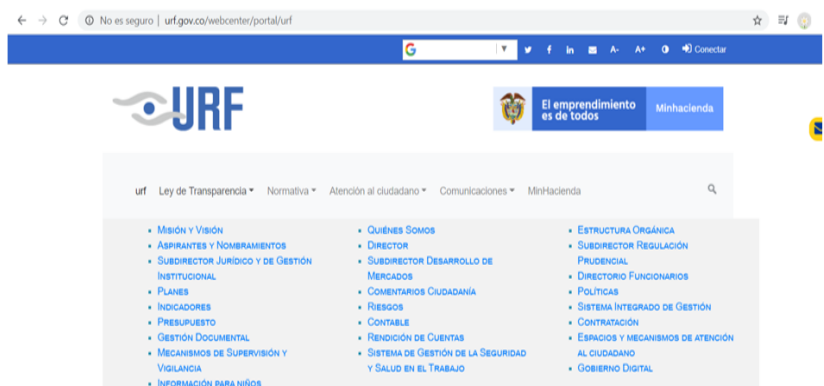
No es seguro | urf.gov.co/webcenter/portal/urf

A- A+ Conectar

URF

El emprendimiento es de todos Minhacienda

urf Ley de Transparencia Normativa Atención al ciudadano Comunicaciones MinHacienda

- Misión y Visión
- Aspirantes y Nombramientos
- Subdirector Jurídico y de Gestión Institucional
- Planes
- Indicadores
- Presupuesto
- Gestión Documental
- Mecanismos de Supervisión y Vigilancia
- Información para niños

- Quiénes Somos
- Director
- Subdirector Desarrollo de Mercados
- Comentarios Ciudadanía
- Riesgos
- Contable
- Rendición de Cuentas
- Sistema de Gestión de la Seguridad y Salud en el Trabajo

- Estructura Orgánica
- Subdirector Regulación Prudencial
- Directorio Funcionarios
- Políticas
- Sistema Integrado de Gestión
- Contratación
- Espacios y mecanismos de atención al ciudadano
- Gobierno Digital